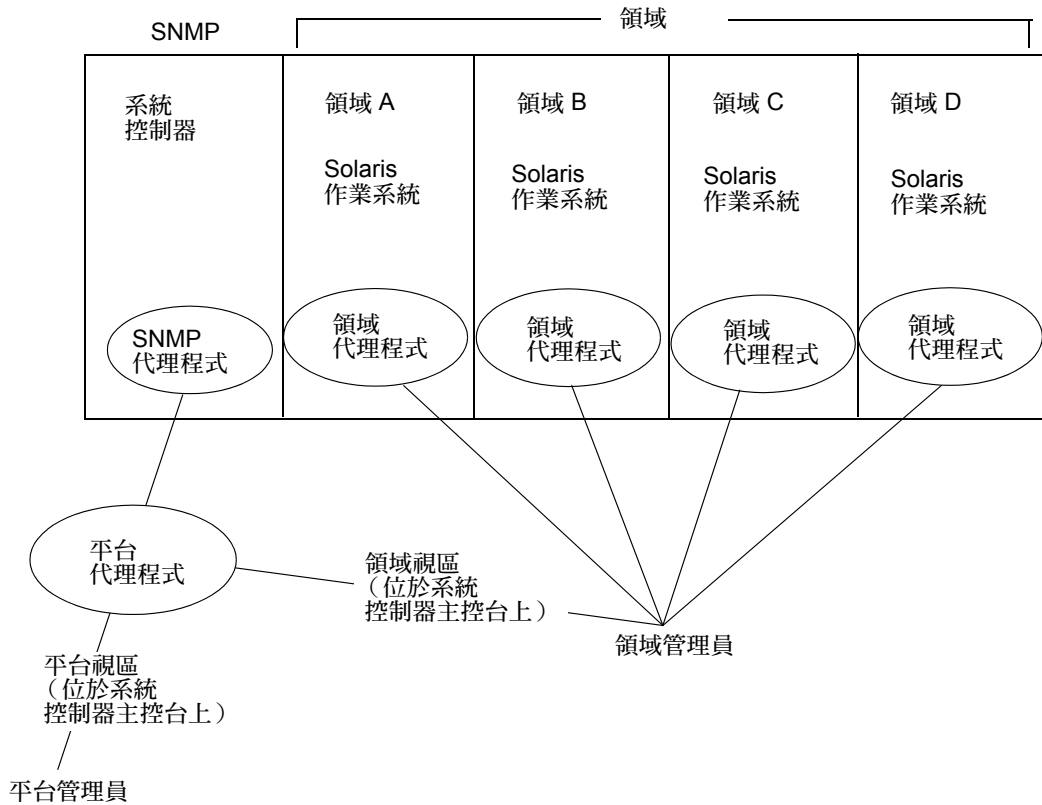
SNMP

領域

系統
控制器

領域 A

Solaris
作業系統

領域 B

Solaris
作業系統

領域 C

Solaris
作業系統

領域 D

Solaris
作業系統

SNMP
代理程式

領域
代理程式

領域
代理程式

領域
代理程式

領域
代理程式

平台
代理程式

領域視區
（位於系統
控制器主控台上）

領域管理員

平台視區
（位於系統
控制器主控台上）

平台管理員